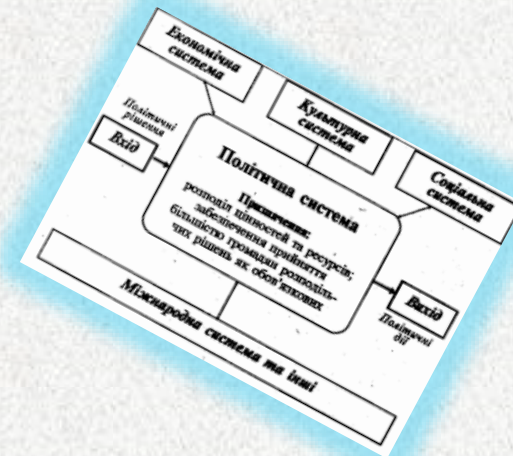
Економічна система

Культурна система

Соціальна система

Політичні рішення

Вхід

Політична система

Призначення: розподіл цінностей та ресурсів; забезпечення прийняття більшістю громадян розподільчих рішень як обов'язкових

Вихід

Політичні дії

Міжнародна система та інші